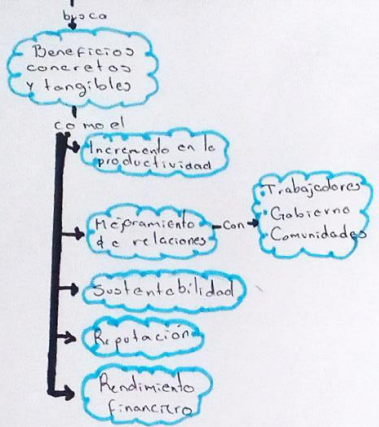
busca

Beneficios concretos y tangibles

como el

Incremento en la productividad

Mejoramiento de relaciones

con

•Trabajadores
•Gobierno
•Comunidades

Sustentabilidad

Reputación

Rendimiento financiero